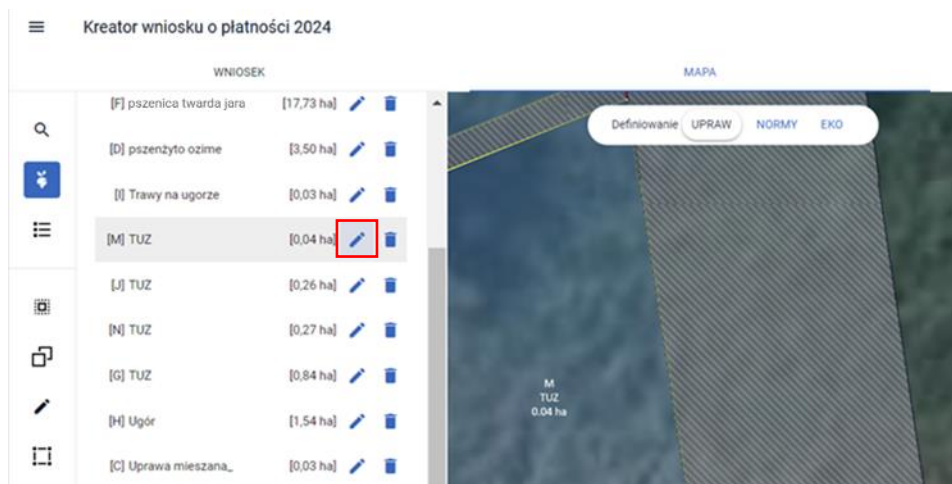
Kreator wniosku o płatności 2024

WNIOSEK

MAPA

[F] pszenica twarda jara [17,73 ha]

[D] pszenżyto ozime [3,50 ha]

[I] Trawy na ugorze [0,03 ha]

[M] TUZ [0,04 ha]

[J] TUZ [0,26 ha]

[N] TUZ [0,27 ha]

[G] TUZ [0,84 ha]

[H] Ugór [1,54 ha]

[C] Uprawa mieszana_ [0,03 ha]

Definiowanie UPRAW NORMY EKO

M
TUZ
0.04 ha